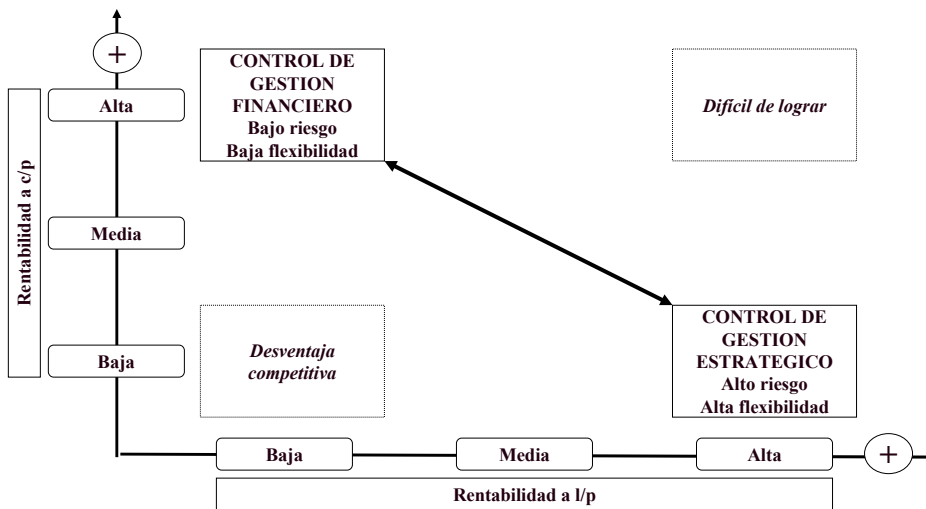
+

Rentabilidad a c/p

Alta

Media

Baja

CONTROL DE GESTION FINANCIERO
Bajo riesgo
Baja flexibilidad

Difícil de lograr

Desventaja competitiva

CONTROL DE GESTION ESTRATEGICO
Alto riesgo
Alta flexibilidad

Baja

Media

Alta

+

Rentabilidad a l/p